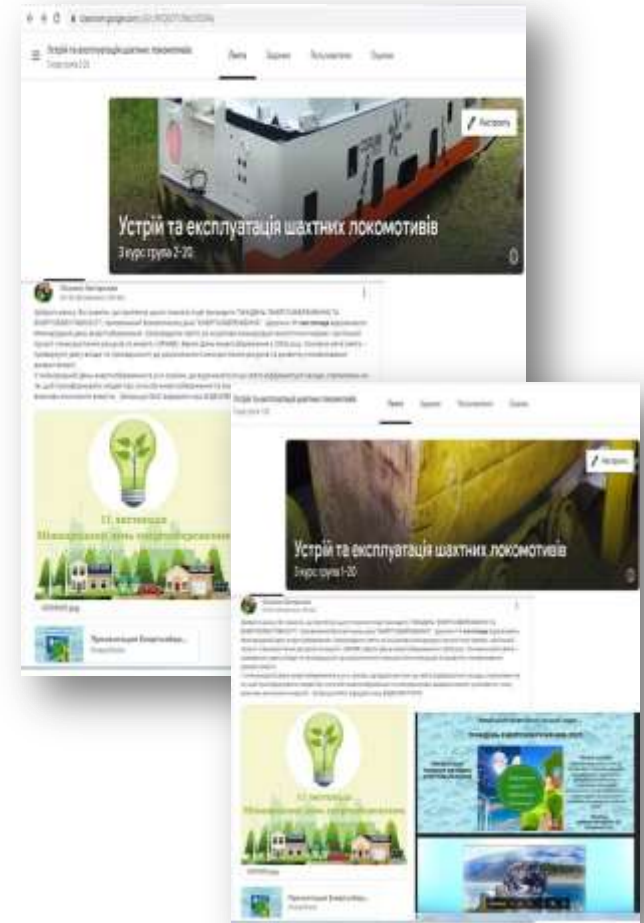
Устрій та експлуатація шахтних локомотивів

Стрічка

Устрій та експлуатація шахтних локомотивів
3 курс група 2-20

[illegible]

11 листопада
Міжнародний день енергозбереження

Презентація Енергозбер...

Устрій та експлуатація шахтних локомотивів

Стрічка

Устрій та експлуатація шахтних локомотивів
3 курс група 1-20

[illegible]

11 листопада
Міжнародний день енергозбереження

Презентація Енергозбер...